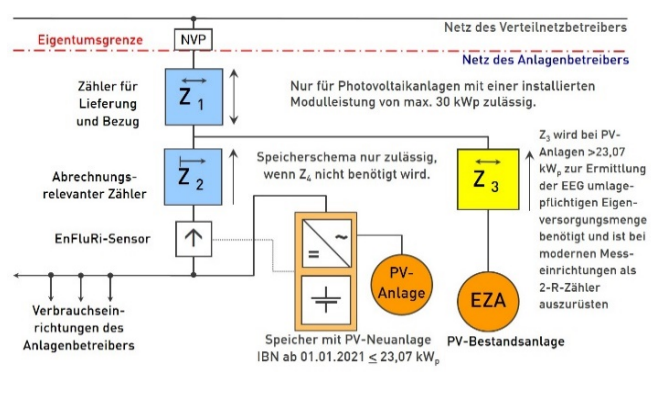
Netz des Verteilnetzbetreibers

Eigentumsgrenze

NVP

Netz des Anlagenbetreibers

Zähler für Lieferung und Bezug

$Z_1$

Nur für Photovoltaikanlagen mit einer installierten Modulleistung von max. 30 kWp zulässig.

$Z_3$ wird bei PV-Anlagen >23,07 $kW_p$ zur Ermittlung der EEG umlagepflichtigen Eigenversorgungsmenge benötigt und ist bei modernen Messeinrichtungen als 2-R-Zähler auszurüsten

Abrechnungsrelevanter Zähler

$Z_2$

Speicherschema nur zulässig, wenn $Z_4$ nicht benötigt wird.

$Z_3$

EnFluRi-Sensor

=

~

PV-Anlage

EZA

Verbrauchseinrichtungen des Anlagenbetreibers

Speicher mit PV-Neuanlage IBN ab 01.01.2021 ≤ 23,07 $kW_p$

PV-Bestandsanlage